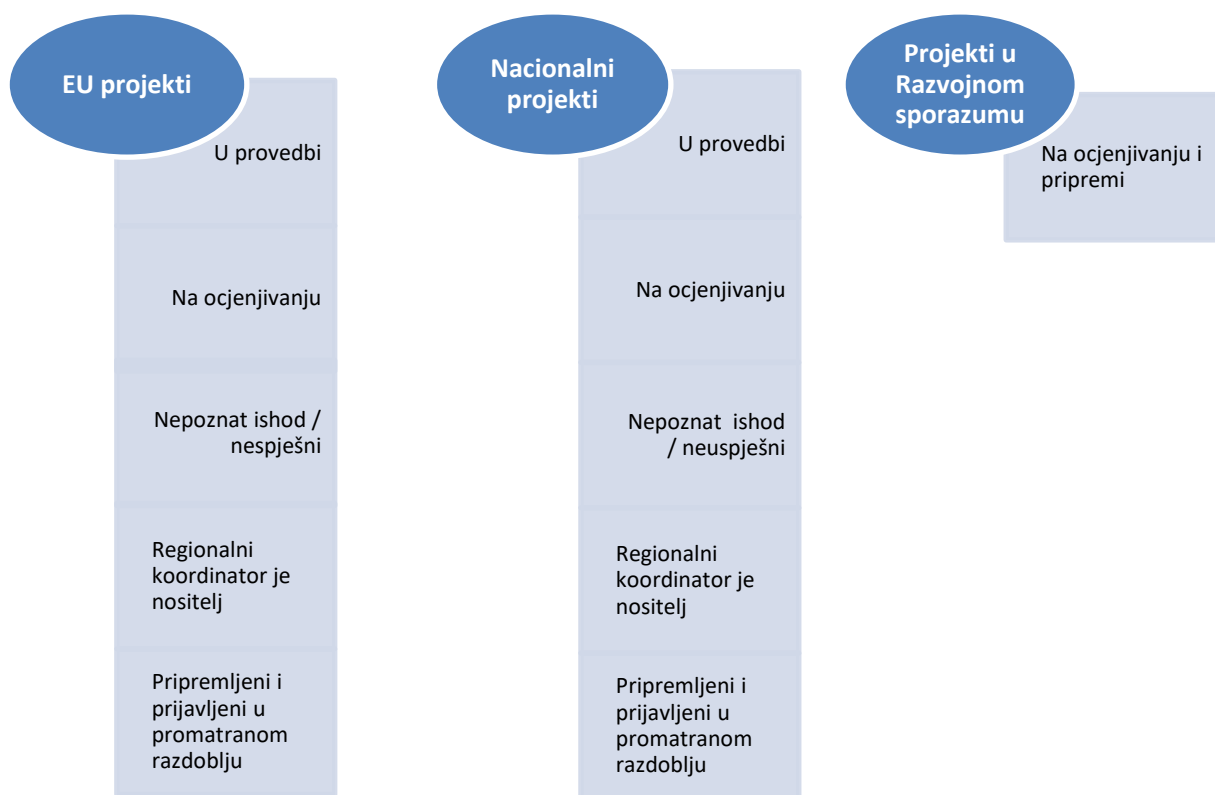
EU projekti

U provedbi

Na ocjenjivanju

Nepoznat ishod / nespješni

Regionalni koordinator je nositelj

Pripremljeni i prijavljeni u promatranom razdoblju

Nacionalni projekti

U provedbi

Na ocjenjivanju

Nepoznat ishod / neuspješni

Regionalni koordinator je nositelj

Pripremljeni i prijavljeni u promatranom razdoblju

Projekti u Razvojnom sporazumu

Na ocjenjivanju i pripremi